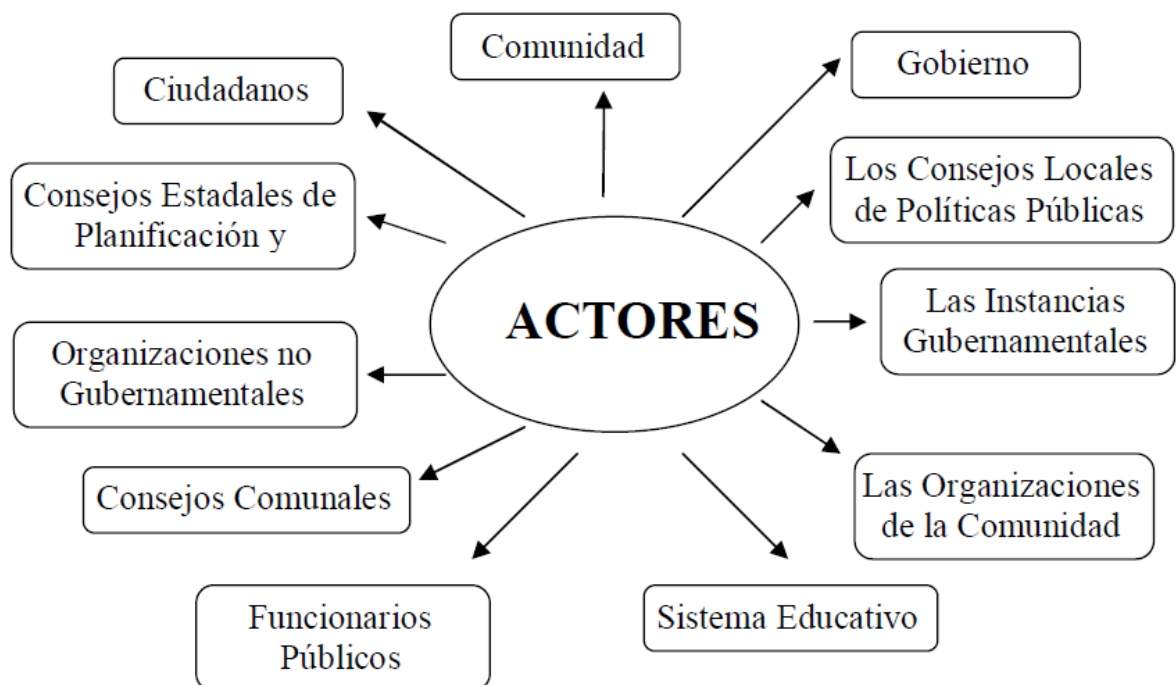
ACTORES

Comunidad

Gobierno

Los Consejos Locales de Políticas Públicas

Las Instancias Gubernamentales

Las Organizaciones de la Comunidad

Sistema Educativo

Funcionarios Públicos

Consejos Comunales

Organizaciones no Gubernamentales

Consejos Estadales de Planificación y

Ciudadanos